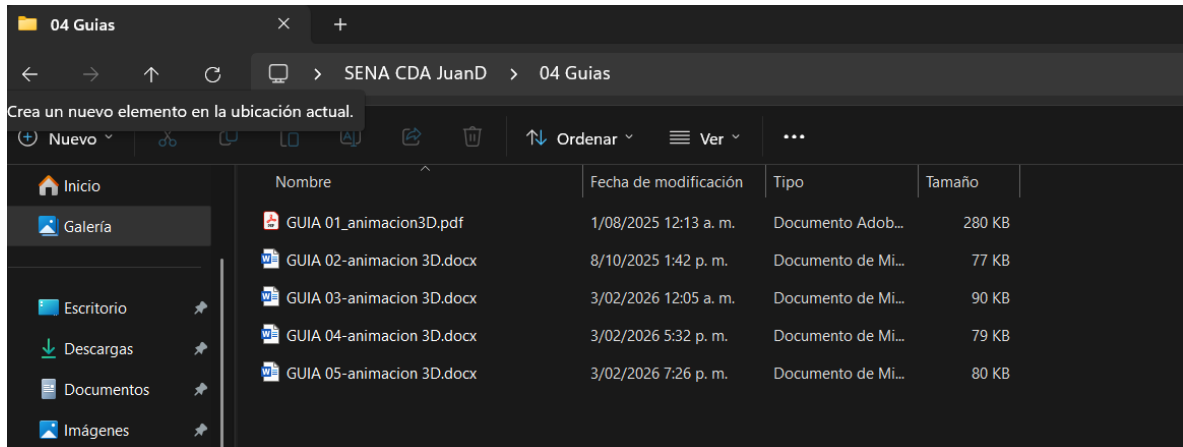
04 Guias

SENA CDA JuanD > 04 Guias

Crea un nuevo elemento en la ubicación actual.

Nuevo

Ordenar

Ver

...

Inicio

Galería

Escritorio

Descargas

Documentos

Imágenes

| Nombre | Fecha de modificación | Tipo | Tamaño |
|---|---|---|---|
| GUIA 01_animacion3D.pdf | 1/08/2025 12:13 a. m. | Documento Adob... | 280 KB |
| GUIA 02-animacion 3D.docx | 8/10/2025 1:42 p. m. | Documento de Mi... | 77 KB |
| GUIA 03-animacion 3D.docx | 3/02/2026 12:05 a. m. | Documento de Mi... | 90 KB |
| GUIA 04-animacion 3D.docx | 3/02/2026 5:32 p. m. | Documento de Mi... | 79 KB |
| GUIA 05-animacion 3D.docx | 3/02/2026 7:26 p. m. | Documento de Mi... | 80 KB |